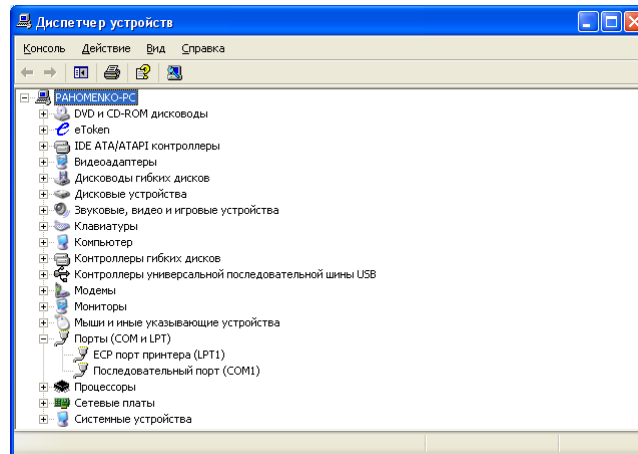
Диспетчер устройств

Консоль Действие Вид Справка

PAHOMENKO-PC
DVD и CD-ROM дисководы
eToken
IDE ATA/ATAPI контроллеры
Видеоадаптеры
Дисководы гибких дисков
Дисковые устройства
Звуковые, видео и игровые устройства
Клавиатуры
Компьютер
Контроллеры гибких дисков
Контроллеры универсальной последовательной шины USB
Модемы
Мониторы
Мыши и иные указывающие устройства
Порты (COM и LPT)
ECP порт принтера (LPT1)
Последовательный порт (COM1)
Процессоры
Сетевые платы
Системные устройства